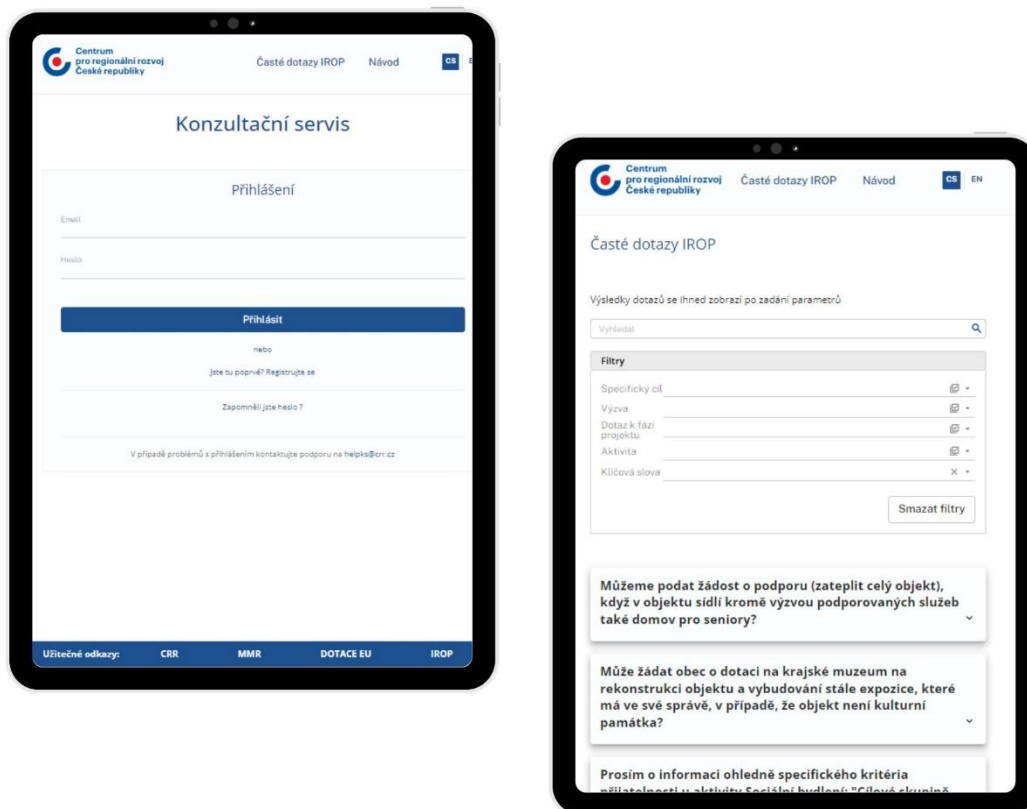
Centrum pro regionální rozvoj České republiky

Časté dotazy IROP Návod CS

Konzultační servis

Přihlášení

Email

Heslo

Přihlásit

nebo

Jste tu poprvé? Registrujte se

Zapomněli jste heslo ?

V případě problémů s přihlášením kontaktujte podporu na helpks@crr.cz

Užitečné odkazy: CRR MMR DOTACE EU IROP

Centrum pro regionální rozvoj České republiky

Časté dotazy IROP Návod CS EN

Časté dotazy IROP

Výsledky dotazů se ihned zobrazí po zadání parametrů

Vyhledat

Filtry

Specifický cíl

Výzva

Dotaz k fázi projektu

Aktivita

Klíčová slova

Smazat filtry

Můžeme podat žádost o podporu (zateplit celý objekt), když v objektu sídlí kromě výzvou podporovaných služeb také domov pro seniory?

Může žádat obec o dotaci na krajské muzeum na rekonstrukci objektu a vybudování stále expozice, které má ve své správě, v případě, že objekt není kulturní památka?

Prosím o informaci ohledně specifického kritéria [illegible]